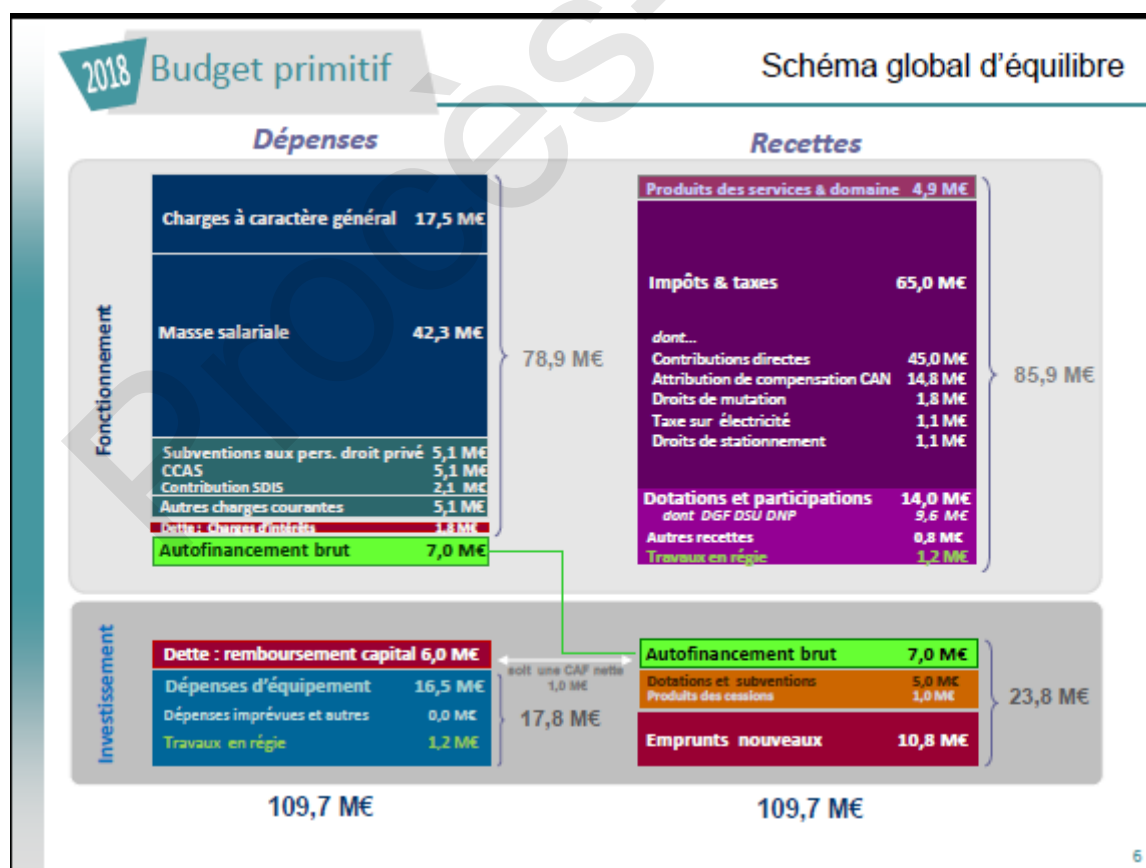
2018 Budget primitif

Schéma global d'équilibre

Dépenses

Recettes

Fonctionnement

Charges à caractère général 17,5 M€

Masse salariale 42,3 M€

Subventions aux pers. droit privé 5,1 M€
CCAS 5,1 M€
Contribution SDIS 2,1 M€
Autres charges courantes 5,1 M€
Dette : Charges d'intérêts 1,8 M€

78,9 M€

Autofinancement brut 7,0 M€

Produits des services & domaine 4,9 M€

Impôts & taxes 65,0 M€

dont...
Contributions directes 45,0 M€
Attribution de compensation CAN 14,8 M€
Droits de mutation 1,8 M€
Taxe sur électricité 1,1 M€
Droits de stationnement 1,1 M€

Dotations et participations 14,0 M€
dont DGF DSU DNP 9,6 M€
Autres recettes 0,8 M€
Travaux en régie 1,2 M€

85,9 M€

Investissement

Dette : remboursement capital 6,0 M€

soit une CAF nette 1,0 M€

Dépenses d'équipement 16,5 M€
Dépenses imprévues et autres 0,0 M€
Travaux en régie 1,2 M€

17,8 M€

Autofinancement brut 7,0 M€
Dotations et subventions 5,0 M€
Produits des cessions 1,0 M€

Emprunts nouveaux 10,8 M€

23,8 M€

109,7 M€

109,7 M€

6